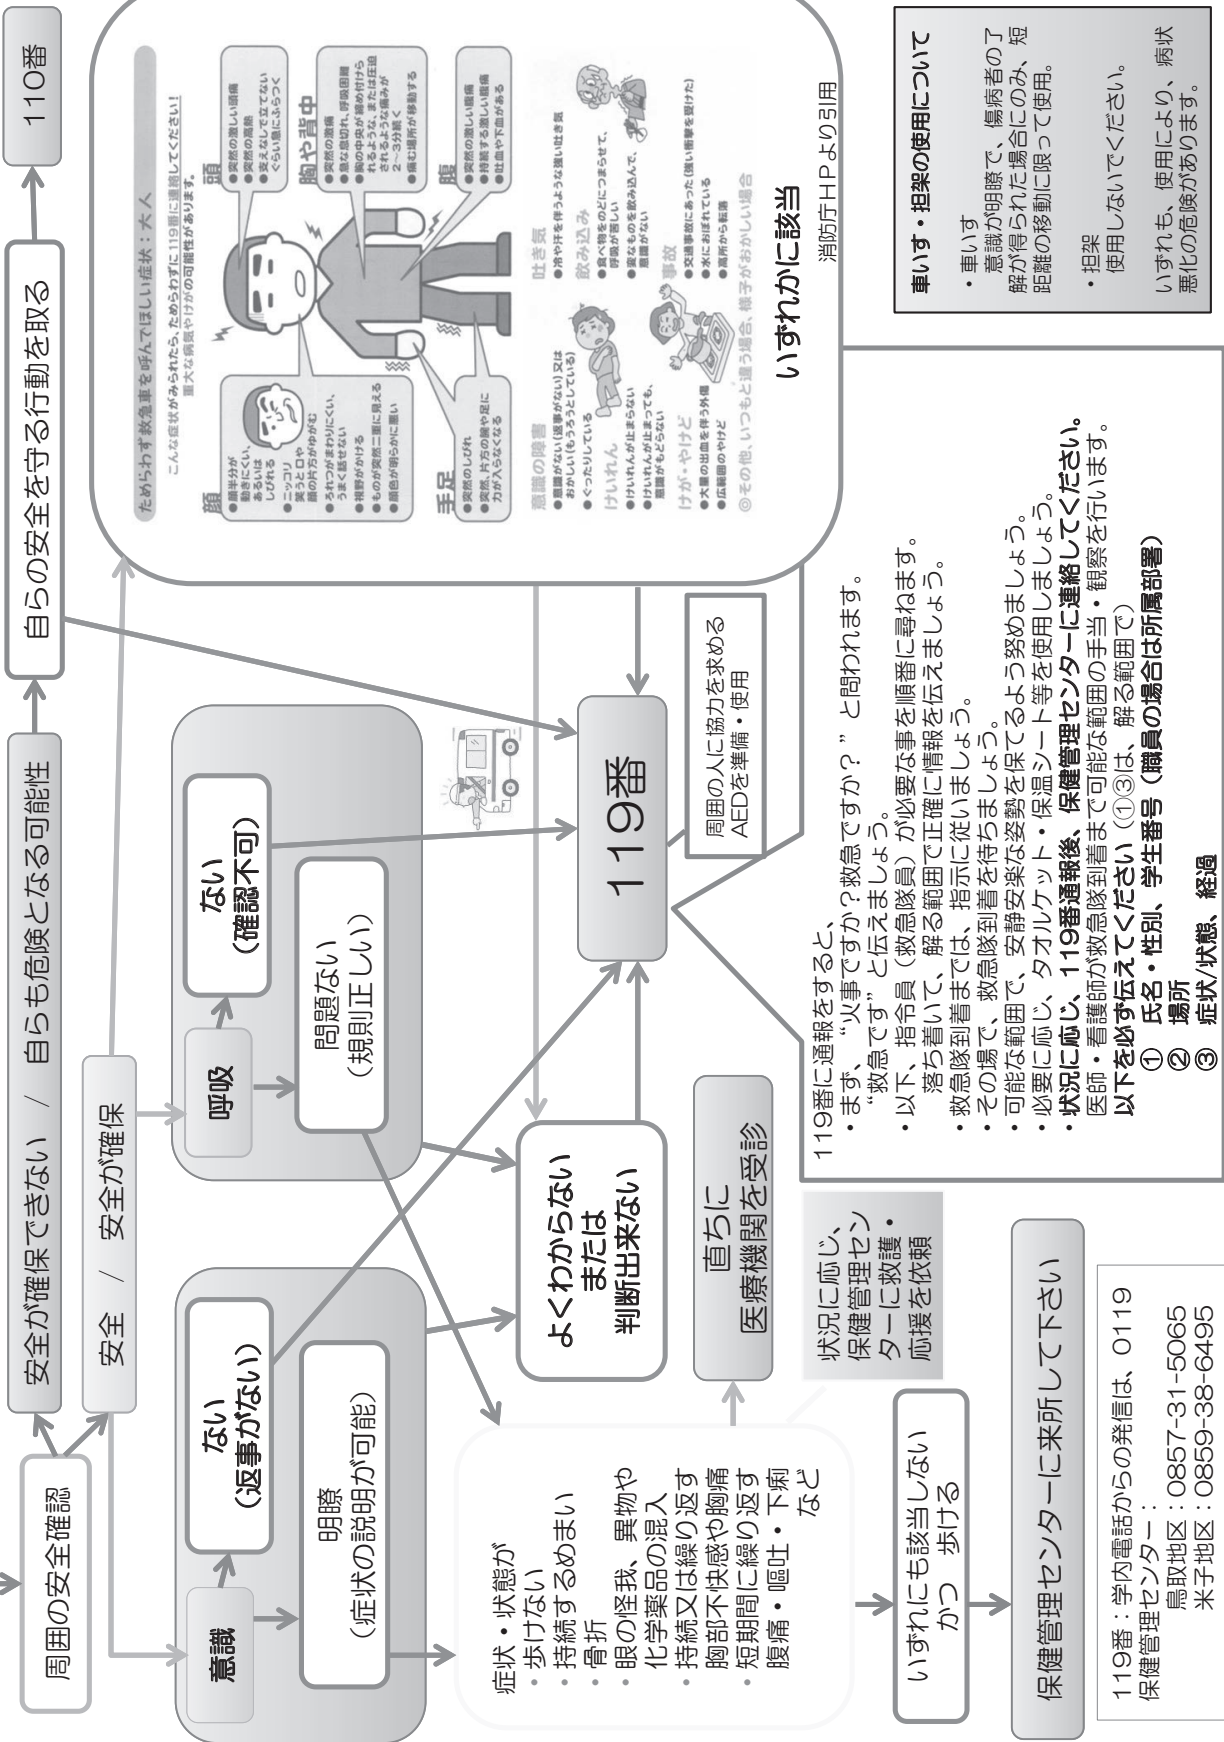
周囲の安全確認

安全が確保できない / 自らも危険となる可能性

自らの安全を守る行動を取る

110番

安全 / 安全が確保

意識

ない
(返事がない)

明瞭
(症状の説明が可能)

呼吸

ない
(確認不可)

問題ない
(規則正しい)

よくわからない
または
判断出来ない

119番

周囲の人に協力を求める
AEDを準備・使用

直ちに
医療機関を受診

状況に応じ、保健管理センターに救護応援を依頼

症状・状態が
・歩けない
・持続するめまい
・骨折
・眼の怪我、異物や化学薬品の混入
・持続又は繰り返す胸部不快感や胸痛
・短期間に繰り返す腹痛・嘔吐・下痢 など

いずれにも該当しない
かつ 歩ける

保健管理センターに来所して下さい

119番：学内電話からの発信は、0119
保健管理センター：
鳥取地区：0857-31-5065
米子地区：0859-38-6495

ためらわず救急車を呼んでほしい症状：大人
こんな症状がみられたら、ためらわずに119番に連絡してください！
重大な病気やけがの可能性があります。

顔
●顔半分が動きにくい、あるいはしびれる
●ニッコリ笑うと口や顔の片方がゆがむ
●ろれつがまわりにくく、うまく話せない
●視野がかける
●ものが突然二重に見える
●顔色が明らかに悪い

頭
●突然の激しい頭痛
●突然の高熱
●支えなしで立てないぐらい急にふらつく

胸や背中
●突然の激痛
●急な息切れ、呼吸困難
●胸の中央が締め付けられるような、または圧迫されるような痛みが2〜3分続く
●痛む場所が移動する

手足
●突然のしびれ
●突然、片方の腕や足に力が入らなくなる

腹
●突然の激しい腹痛
●持続する激しい腹痛
●吐血や下血がある

意識の障害
●意識がない（返事がない）又はおかしい（もうろうとしている）
●ぐったりしている

けいれん
●けいれんが止まらない
●けいれんが止まっても、意識がもどらない

吐き気
●冷や汗を伴うような強い吐き気

飲み込み
●食べ物をのどにつまらせて、呼吸が苦しい
●変なものを飲み込んで、意識がない

けが・やけど
●大量の出血を伴う外傷
●広範囲のやけど

事故
●交通事故にあった（強い衝撃を受けた）
●水におぼれている
●高所から転落

◎その他、いつもと違う場合、様子がおかしい場合

いずれかに該当

消防庁HPより引用

車いす・担架の使用について

・車いす
意識が明瞭で、傷病者の了解が得られた場合にのみ、短距離の移動に限って使用。

・担架
使用しないでください。

いずれも、使用により、病状悪化の危険があります。

119番に通報をすると、
・まず、"火事ですか？救急ですか？"と問われます。
"救急です"と伝えましょう。
・以下、指令員（救急隊員）が必要な事を順番に尋ねます。
落ち着いて、解る範囲で正確に情報を伝えましょう。
・救急隊到着までは、指示に従いましょう。
・その場で、救急隊到着を待ちましょう。
・可能な範囲で、安静安楽な姿勢を保てるよう努めましょう。
・必要に応じ、タオルケット・保温シート等を使用しましょう。
・状況に応じ、119番通報後、保健管理センターに連絡してください。
医師・看護師が救急隊到着まで可能な範囲の手当・観察を行います。
以下を必ず伝えてください（①③は、解る範囲で）
① 氏名・性別、学生番号（職員の場合は所属部署）
② 場所
③ 症状/状態、経過